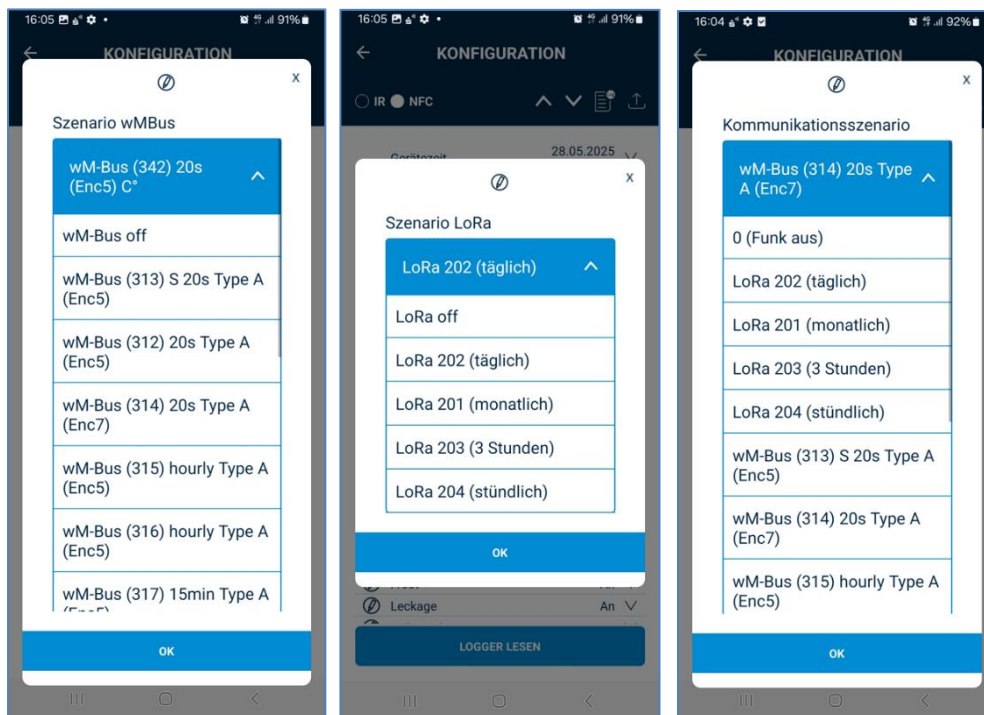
16:05 91%

KONFIGURATION

x

Szenario wMBus

wM-Bus (342) 20s (Enc5) C°

wM-Bus off

wM-Bus (313) S 20s Type A (Enc5)

wM-Bus (312) 20s Type A (Enc5)

wM-Bus (314) 20s Type A (Enc7)

wM-Bus (315) hourly Type A (Enc5)

wM-Bus (316) hourly Type A (Enc5)

wM-Bus (317) 15min Type A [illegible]

OK

16:05 91%

KONFIGURATION

IR NFC

Gerätezeit 28.05.2025

x

Szenario LoRa

LoRa 202 (täglich)

LoRa off

LoRa 202 (täglich)

LoRa 201 (monatlich)

LoRa 203 (3 Stunden)

LoRa 204 (stündlich)

OK

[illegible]

Leckage An

LOGGER LESEN

16:04 92%

KONFIGURATION

x

Kommunikationsszenario

wM-Bus (314) 20s Type A (Enc7)

0 (Funk aus)

LoRa 202 (täglich)

LoRa 201 (monatlich)

LoRa 203 (3 Stunden)

LoRa 204 (stündlich)

wM-Bus (313) S 20s Type A (Enc5)

wM-Bus (314) 20s Type A (Enc7)

wM-Bus (315) hourly Type A (Enc5)

OK